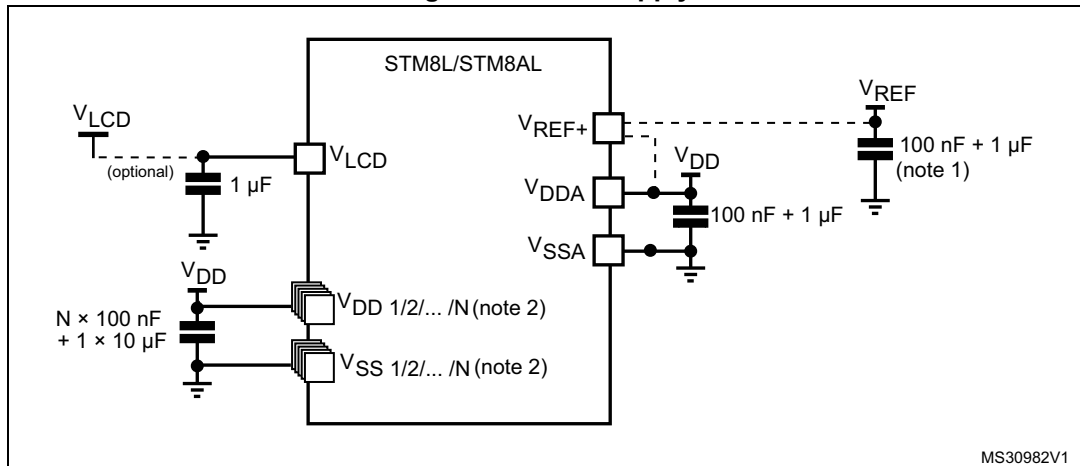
STM8L/STM8AL

$V_{LCD}$

(optional)

1 µF

$V_{LCD}$

$V_{REF+}$

$V_{DDA}$

$V_{SSA}$

$V_{DD}$

100 nF + 1 µF

$V_{REF}$

100 nF + 1 µF
(note 1)

$V_{DD}$

N × 100 nF
+ 1 × 10 µF

$V_{DD\ 1/2/...\ /N}$ (note 2)

$V_{SS\ 1/2/...\ /N}$ (note 2)

MS30982V1